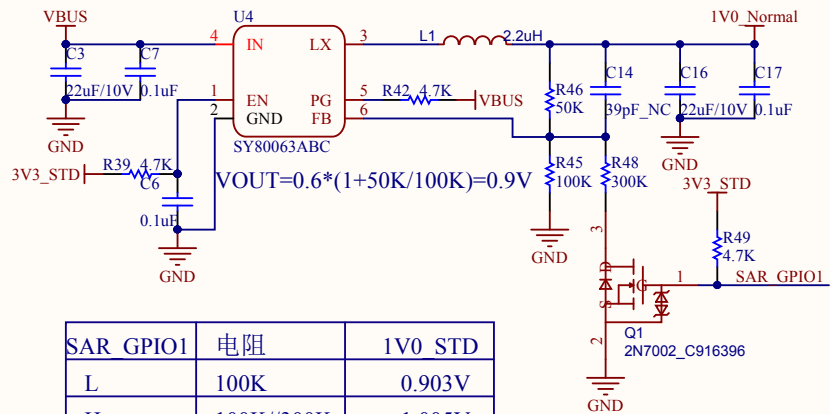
VBUS
U4
1V0_Normal
4 IN
LX 3
L1
2.2uH
C3
C7
R46
50K
C14
C16
C17
1
EN
PG
5
R42
4.7K
VBUS
22uF/10V
0.1uF
2
GND
FB
6
39pF_NC
22uF/10V
0.1uF
GND
SY80063ABC
GND
R45
100K
R48
300K
3V3_STD
R39
4.7K
C6
VOUT=0.6*(1+50K/100K)=0.9V
3V3_STD
0.1uF
3
R49
4.7K
GND
GND
1
SAR_GPIO1
Q1
2N7002_C916396
2
GND

| SAR_GPIO1 | 电阻 | 1V0_STD |
|---|---|---|
| L | 100K | 0.903V |
| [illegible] | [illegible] | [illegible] |